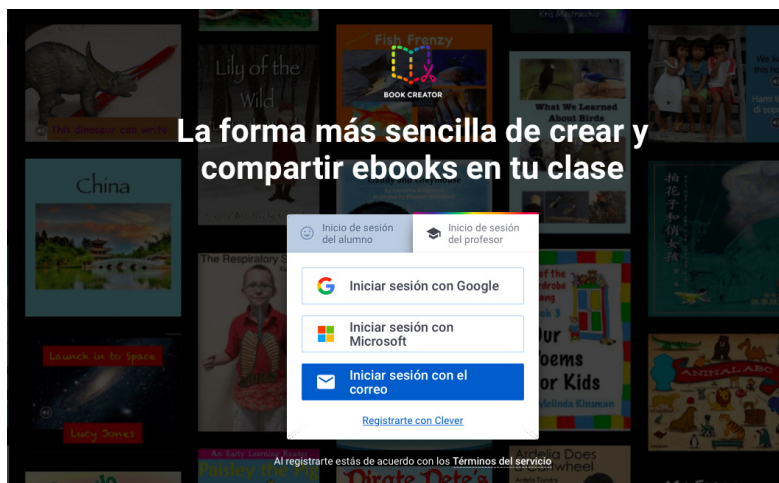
BOOK CREATOR

La forma más sencilla de crear y compartir ebooks en tu clase

Inicio de sesión del alumno

Inicio de sesión del profesor

Iniciar sesión con Google

Iniciar sesión con Microsoft

Iniciar sesión con el correo

Registrarte con Clever

Al registrarte estás de acuerdo con los Términos del servicio

Fish Frenzy

Lily of the Wild

This dinosaur can write

China

What We Learned About Birds

The Respiratory S

Launch in to Space

Lucy Jones

of the Poems for Kids

Melinda Kinsman

Animal ABC

An Early Learning Reader

Paisley the

Pirate Pete

Does wheel